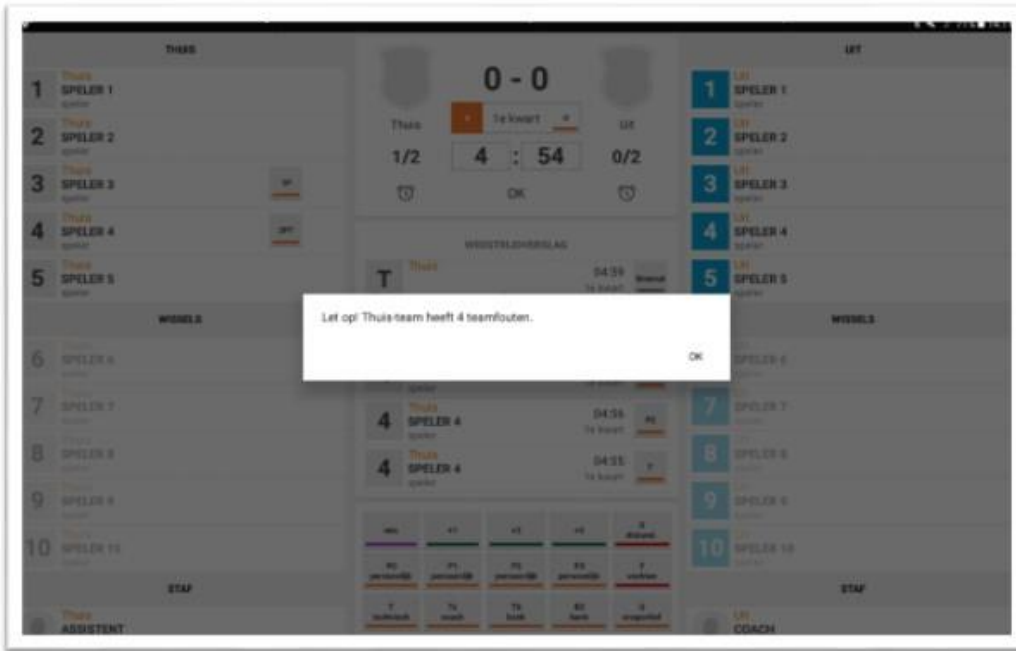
THUIS

1 Thuis SPELER 1 speler

2 Thuis SPELER 2 speler

3 Thuis SPELER 3 speler

4 Thuis SPELER 4 speler

5 Thuis SPELER 5 speler

WISSELS

6 SPELER 6

7 SPELER 7

8 SPELER 8

9 SPELER 9

10 SPELER 10

STAF

Thuis ASSISTENT

0 - 0

Thuis 1e kwart Uit

1/2 4 : 54 0/2

OK

WEDSTRIJDVERSLAG

T Thuis 04:59 1e kwart

4 Thuis SPELER 4 speler 04:56 1e kwart

4 Thuis SPELER 4 speler 04:55 1e kwart

UIT

1 Uit SPELER 1 speler

2 Uit SPELER 2 speler

3 Uit SPELER 3 speler

4 Uit SPELER 4 speler

5 Uit SPELER 5 speler

WISSELS

6 SPELER 6

7 SPELER 7

8 SPELER 8

9 SPELER 9

10 SPELER 10

STAF

Uit COACH

Let op! Thuis-team heeft 4 teamfouten.

OK